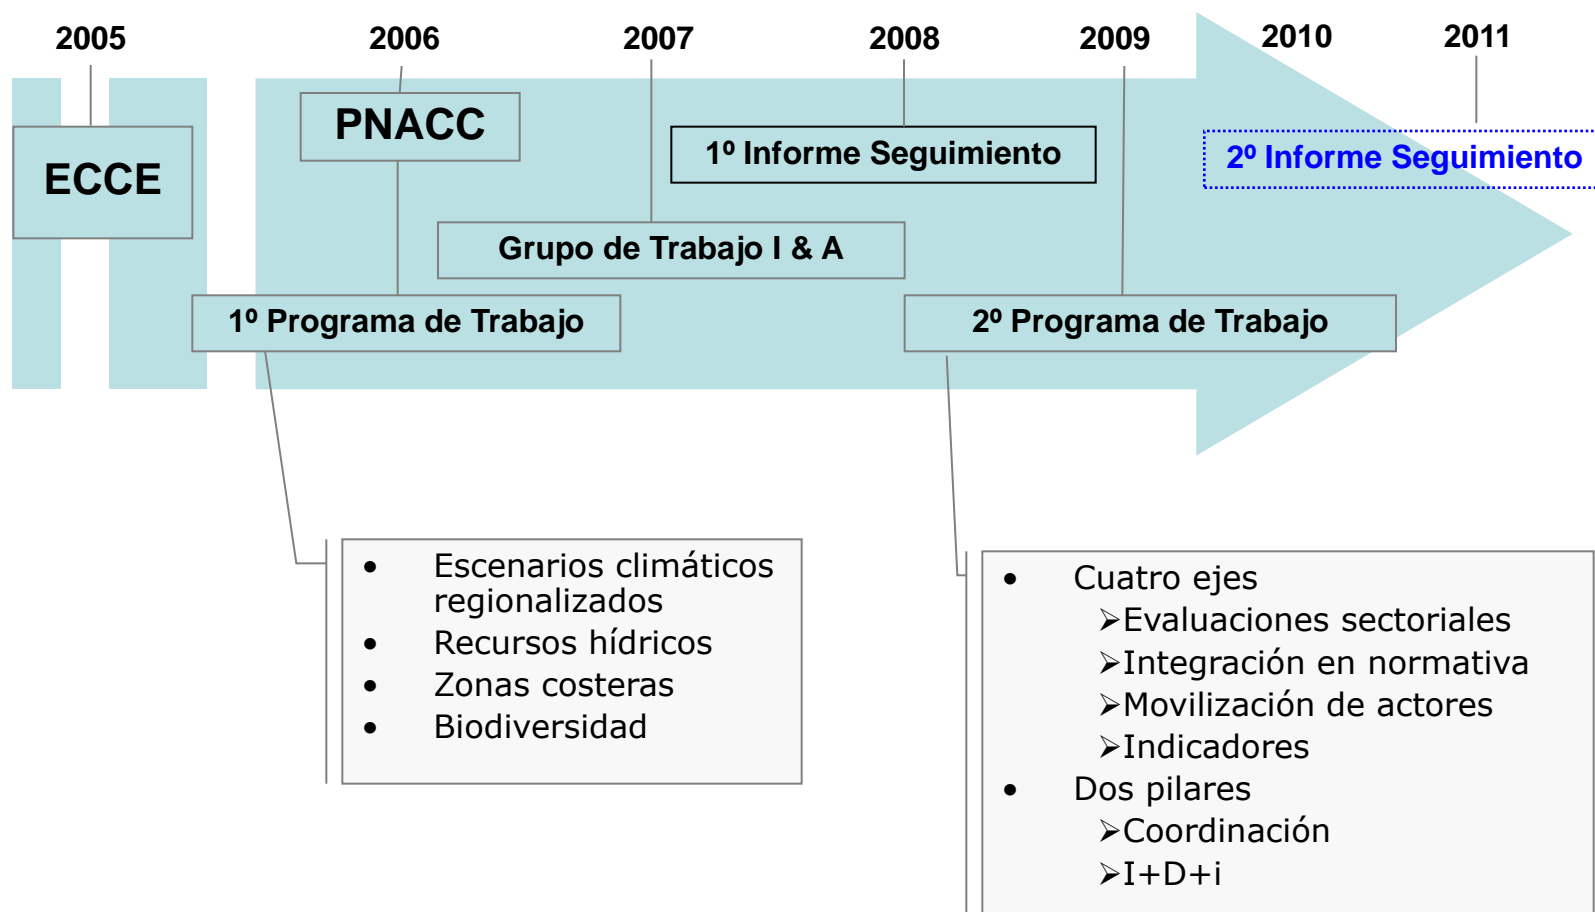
2005 2006 2007 2008 2009 2010 2011

ECCE

PNACC

1º Informe Seguimiento

2º Informe Seguimiento

Grupo de Trabajo I & A

1º Programa de Trabajo

2º Programa de Trabajo

- Escenarios climáticos regionalizados
- Recursos hídricos
- Zonas costeras
- Biodiversidad

- Cuatro ejes
  - ➢Evaluaciones sectoriales
  - ➢Integración en normativa
  - ➢Movilización de actores
  - ➢Indicadores
- Dos pilares
  - ➢Coordinación
  - ➢I+D+i